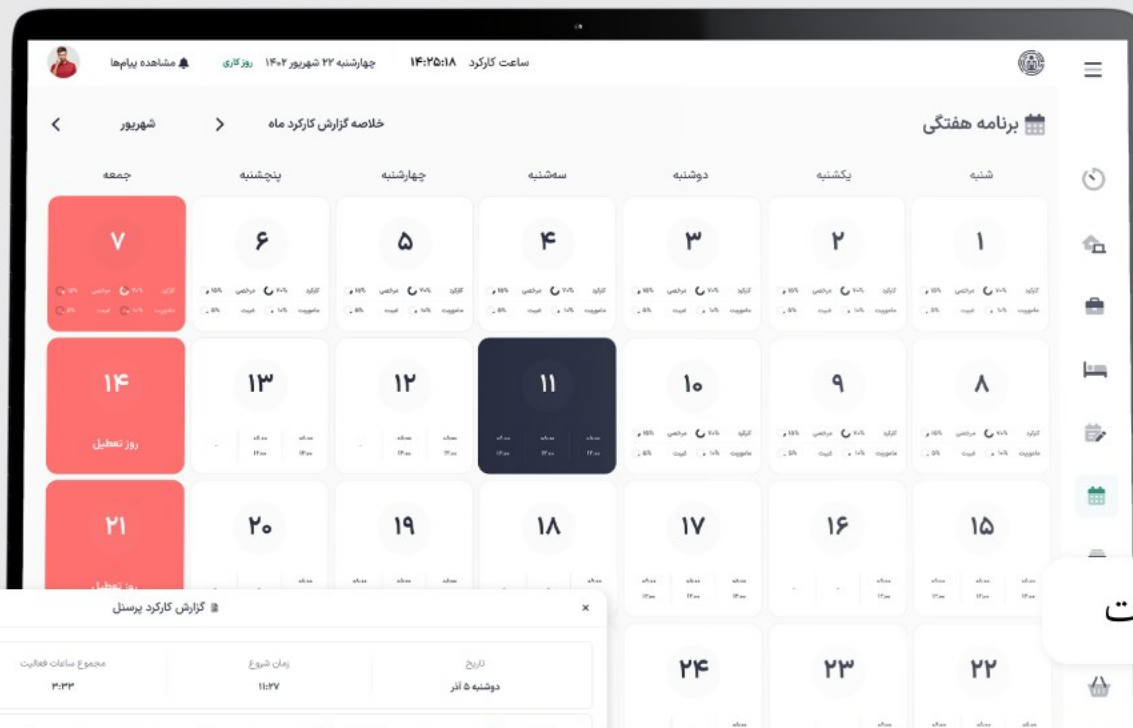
ساعت کارکرد ۱۴:۲۵:۱۸ چهارشنبه ۲۲ شهریور ۱۴۰۲ روزکاری مشاهده پیام‌ها

برنامه هفتگی

خلاصه گزارش کارکرد ماه

شهریور

شنبه یکشنبه دوشنبه سه‌شنبه چهارشنبه پنجشنبه جمعه

۱ ۲ ۳ ۴ ۵ ۶ ۷

۸ ۹ ۱۰ ۱۱ ۱۲ ۱۳ ۱۴

روز تعطیل

۱۵ ۱۶ ۱۷ ۱۸ ۱۹ ۲۰ ۲۱

روز تعطیل

۲۲ ۲۳ ۲۴

گزارش کارکرد پرسنل

تاریخ
دوشنبه ۵ آذر

زمان شروع
۱۱:۲۷

مجموع ساعات فعالیت
۳:۳۳

ت